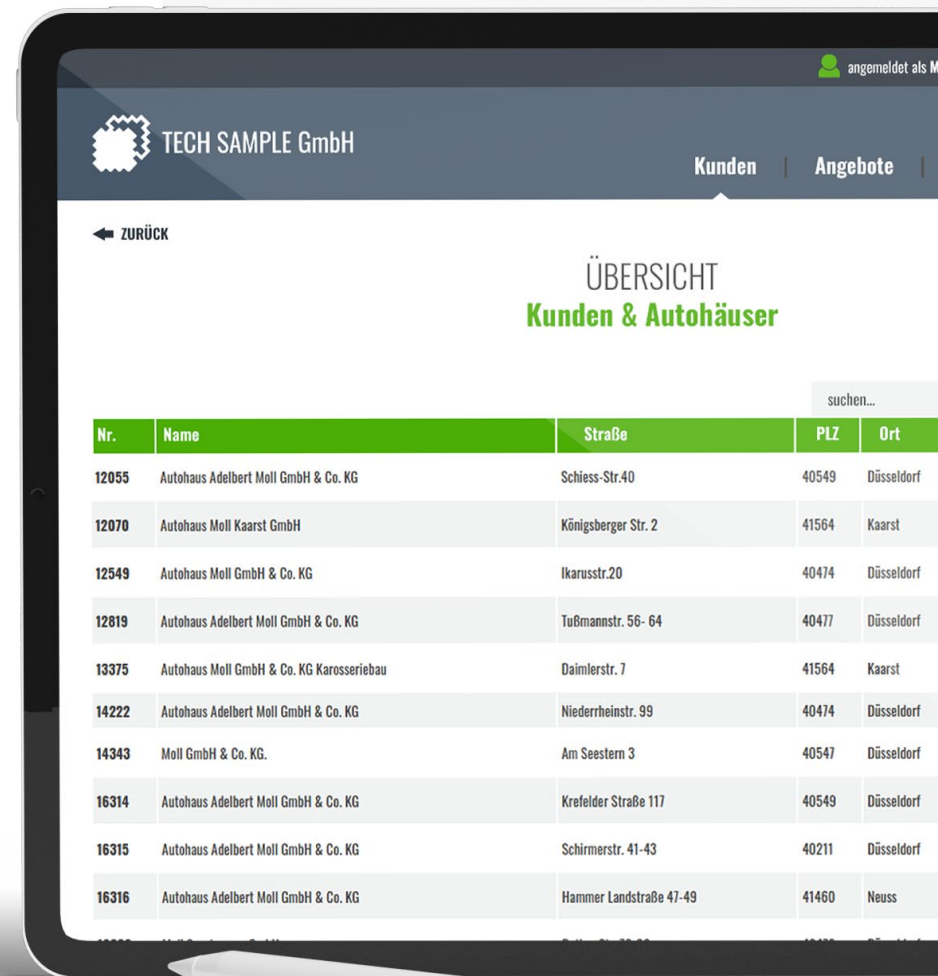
angemeldet als M

TECH SAMPLE GmbH

Kunden | Angebote |

ZURÜCK

ÜBERSICHT
Kunden & Autohäuser

suchen...

| Nr. | Name | Straße | PLZ | Ort |
|---|---|---|---|---|
| 12055 | Autohaus Adelbert Moll GmbH & Co. KG | Schiess-Str.40 | 40549 | Düsseldorf |
| 12070 | Autohaus Moll Kaarst GmbH | Königsberger Str. 2 | 41564 | Kaarst |
| 12549 | Autohaus Moll GmbH & Co. KG | Ikarusstr.20 | 40474 | Düsseldorf |
| 12819 | Autohaus Adelbert Moll GmbH & Co. KG | Tußmannstr. 56- 64 | 40477 | Düsseldorf |
| 13375 | Autohaus Moll GmbH & Co. KG Karosseriebau | Daimlerstr. 7 | 41564 | Kaarst |
| 14222 | Autohaus Adelbert Moll GmbH & Co. KG | Niederrheinstr. 99 | 40474 | Düsseldorf |
| 14343 | Moll GmbH & Co. KG. | Am Seestern 3 | 40547 | Düsseldorf |
| 16314 | Autohaus Adelbert Moll GmbH & Co. KG | Krefelder Straße 117 | 40549 | Düsseldorf |
| 16315 | Autohaus Adelbert Moll GmbH & Co. KG | Schirmerstr. 41-43 | 40211 | Düsseldorf |
| 16316 | Autohaus Adelbert Moll GmbH & Co. KG | Hammer Landstraße 47-49 | 41460 | Neuss |
| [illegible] | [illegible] | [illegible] | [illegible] | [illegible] |